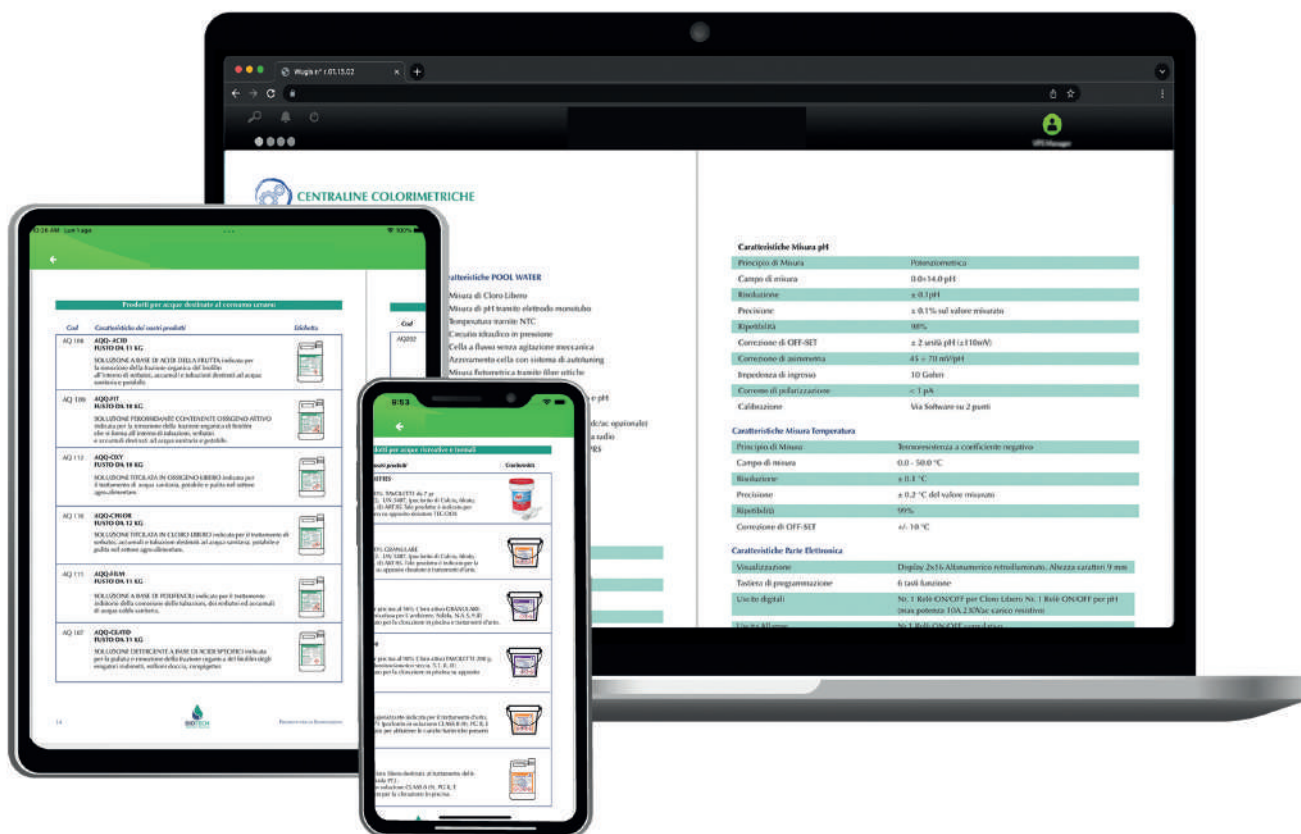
CENTRALINE COLORIMETRICHE

Caratteristiche POOL WATER
Misura di Cloro Libero
Misura di pH tramite elettrodo monotubo
Temperatura tramite NTC
Circuito idraulico in pressione
Cella a flusso senza agitazione meccanica
Azzeramento cella con sistema di autotuning
Misura fotometrica tramite filtri ottici

Caratteristiche Misura pH

| | |
|---|---|
| Principio di Misura | Potenziometrica |
| Campo di misura | 0.0÷14.0 pH |
| Risoluzione | ± 0.1 pH |
| Precisione | ± 0.1% sul valore misurato |
| Ripetibilità | 98% |
| Correzione di OFF-SET | ± 2 unità pH (±110mV) |
| Correzione di pendenza | 45 ÷ 70 mV/pH |
| Impedenza di ingresso | 10 Gohm |
| Corrente di polarizzazione | < 1 pA |
| Calibrazione | Via Software su 2 punti |

Caratteristiche Misura Temperatura

| | |
|---|---|
| Principio di Misura | Termoresistenza a coefficiente negativo |
| Campo di misura | 0.0 - 50.0 °C |
| Risoluzione | ± 0.1 °C |
| Precisione | ± 0.2 °C del valore misurato |
| Ripetibilità | 99% |
| Correzione di OFF-SET | +/- 10 °C |

Caratteristiche Parte Elettronica

| | |
|---|---|
| Visualizzazione | Display 2x16 Alfanumerico retroilluminato. Altezza caratteri 9 mm |
| Tastiera di programmazione | 6 tasti funzione |
| Uscite digitali | No. 1 Relè ON/OFF per Cloro Libero No. 1 Relè ON/OFF per pH (max potenza 10A 230Vac carico resistivo) |

Prodotti per acque destinate al consumo umano

| Cod | Caratteristiche dei nostri prodotti | Etichetta |
|---|---|---|
| AQ 106 | AQQ-ACID FUSTO DA 11 KG SOLUZIONE A BASE DI ACIDI DELLA FRUTTA indicata per la rimozione della frazione organica del biofilm all'interno di serbatoi, accumuli e tubazioni destinati ad acque sanitarie e potabili. | |
| AQ 108 | AQQ-FIT FUSTO DA 10 KG SOLUZIONE PERossidante CONTENENTE OSSIGENO ATTIVO indicata per la rimozione della frazione organica di biofilm che si forma all'interno di tubazioni, serbatoi e accumuli destinati ad acque sanitarie e potabili. | |
| AQ 112 | AQQ-OXY FUSTO DA 10 KG SOLUZIONE TITOLATA IN OSSIGENO LIBERO indicata per il trattamento di acque sanitarie, potabili e pulite nel settore agro-alimentare. | |
| AQ 110 | AQQ-CHLOR FUSTO DA 11 KG SOLUZIONE TITOLATA IN CLORO LIBERO indicata per il trattamento di serbatoi, accumuli e tubazioni destinati ad acque sanitarie, potabili e pulite nel settore agro-alimentare. | |
| AQ 111 | AQQ-FILM FUSTO DA 11 KG SOLUZIONE A BASE DI POLIFENOLI indicata per il trattamento inibitorio della corrosione delle tubazioni, dei serbatoi ed accumuli di acque calde sanitarie. | |
| AQ 107 | AQQ-CLEAN FUSTO DA 11 KG SOLUZIONE DETERGENTE A BASE DI ACIDI SPECIFICI indicata per la pulizia e rimozione della frazione organica del biofilm degli erogatori rubinetti, soffioni doccia, rompigetto | |

14

BIOTECH

9:53

Prodotti per acque ricreative e termali
Caratteristiche